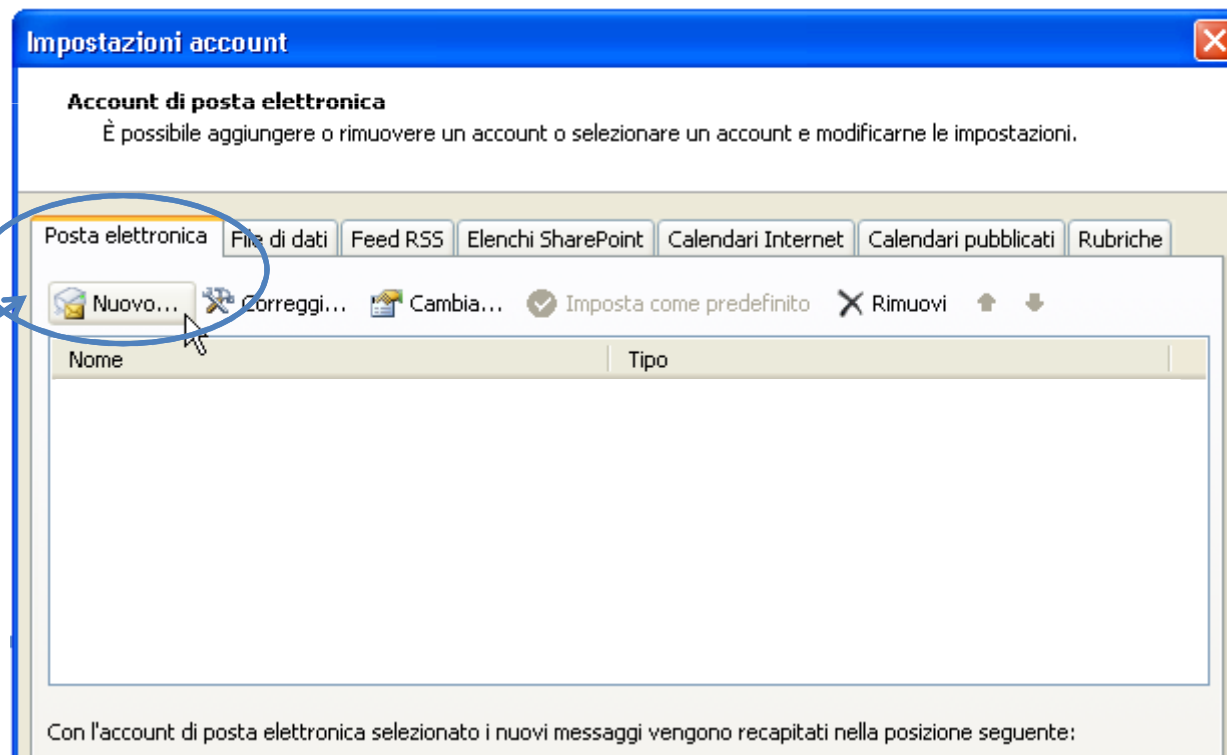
Impostazioni account

Account di posta elettronica
È possibile aggiungere o rimuovere un account o selezionare un account e modificarne le impostazioni.

Posta elettronica | File di dati | Feed RSS | Elenchi SharePoint | Calendari Internet | Calendari pubblicati | Rubriche

Nuovo... Correggi... Cambia... Imposta come predefinito Rimuovi

| Nome | Tipo |
|---|---|

Con l'account di posta elettronica selezionato i nuovi messaggi vengono recapitati nella posizione seguente: